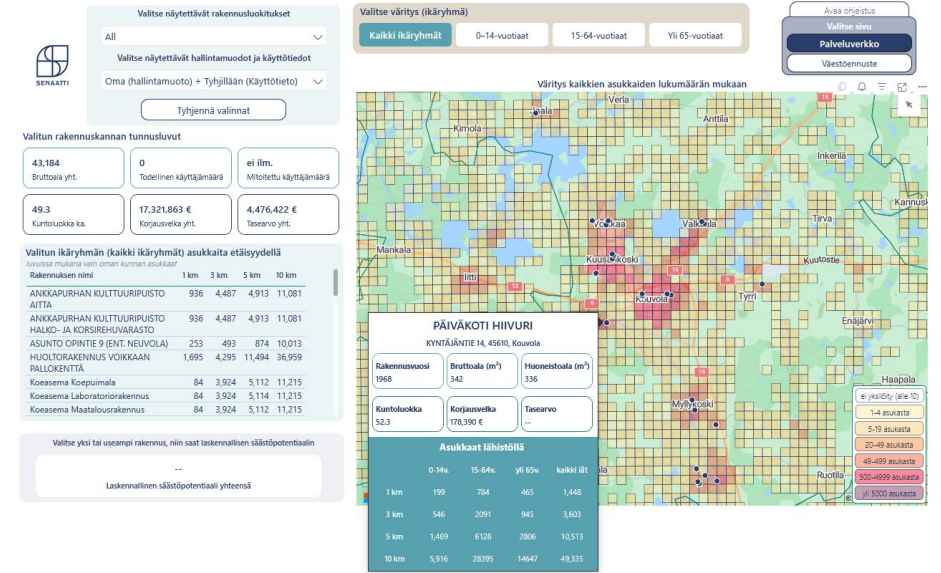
SENAATTI

Valitse näytettävät rakennusluokitukset
All
Valitse näytettävät hallintamuodot ja käyttötiedot
Oma (hallintamuoto) + Tyhjillään (Käyttötieto)
Tyhjennä valinnat

Valitse väritys (ikäryhmä)
Kaikki ikäryhmät | 0–14-vuotiaat | 15–64-vuotiaat | Yli 65-vuotiaat

Avaa ohjeistus
Valitse sivu
Palveluverkko
Väestöennuste

Valitun rakennuskannan tunnusluvut
43,184
Bruttoala yht.
0
Todellinen käyttäjämäärä
ei ilm.
Mitoitettu käyttäjämäärä
49.3
Kuntoluokka ka.
17,321,863 €
Korjausvelka yht.
4,476,422 €
Tasearvo yht.

Valitun ikäryhmän (kaikki ikäryhmät) asukkaita etäisyydellä
luvuissa mukana vain oman kunnan asukkaat

| Rakennuksen nimi | 1 km | 3 km | 5 km | 10 km |
|---|---|---|---|---|
| ANKKAPURHAN KULTTUURIPUISTO AITTA | 936 | 4,487 | 4,913 | 11,081 |
| ANKKAPURHAN KULTTUURIPUISTO HALKO- JA KORSIREHUVARASTO | 936 | 4,487 | 4,913 | 11,081 |
| ASUNTO OPINTIE 9 (ENT. NEUVOLA) | 253 | 493 | 874 | 10,013 |
| HUOLTORAKENNUS VOIKKAAN PALLOKENTTÄ | 1,695 | 4,295 | 11,494 | 36,959 |
| Koeasema Koepuimala | 84 | 3,924 | 5,112 | 11,215 |
| Koeasema Laboratoriorakennus | 84 | 3,924 | 5,114 | 11,215 |
| Koeasema Maatalousrakennus | 84 | 3,924 | 5,112 | 11,215 |

Valitse yksi tai useampi rakennus, niin saat laskennallisen säästöpotentiaalin
--
Laskennallinen säästöpotentiaali yhteensä

Väritys kaikkien asukkaiden lukumäärän mukaan

Verla
Jaala
Kimola
Anttila
Inkeroinen
Kannusk
Voikkaa
Valkeala
Tirva
Mankala
Kuusankoski
Kuustele
Iitti
Kouvola
Tyrri
Enäjärvi
Haapala
Myllykoski
Ruotila

PÄIVÄKOTI HIIVURI
KYNTÄJÄNTIE 14, 45610, Kouvola
Rakennusvuosi
1968
Bruttoala ($m^2$)
342
Huoneistoala ($m^2$)
336
Kuntoluokka
52.3
Korjausvelka
178,390 €
Tasearvo
--

Asukkaat lähistöllä
| | 0-14v. | 15-64v. | yli 65v. | kaikki iät |
|---|---|---|---|---|
| 1 km | 199 | 784 | 465 | 1,448 |
| 3 km | 546 | 2091 | 945 | 3,603 |
| 5 km | 1,469 | 6128 | 2806 | 10,513 |
| 10 km | 5,916 | 28395 | 14647 | 49,335 |

ei yksilöity (alle 10)
1-4 asukasta
5-19 asukasta
20-49 asukasta
49-499 asukasta
500-4999 asukasta
yli 5000 asukasta